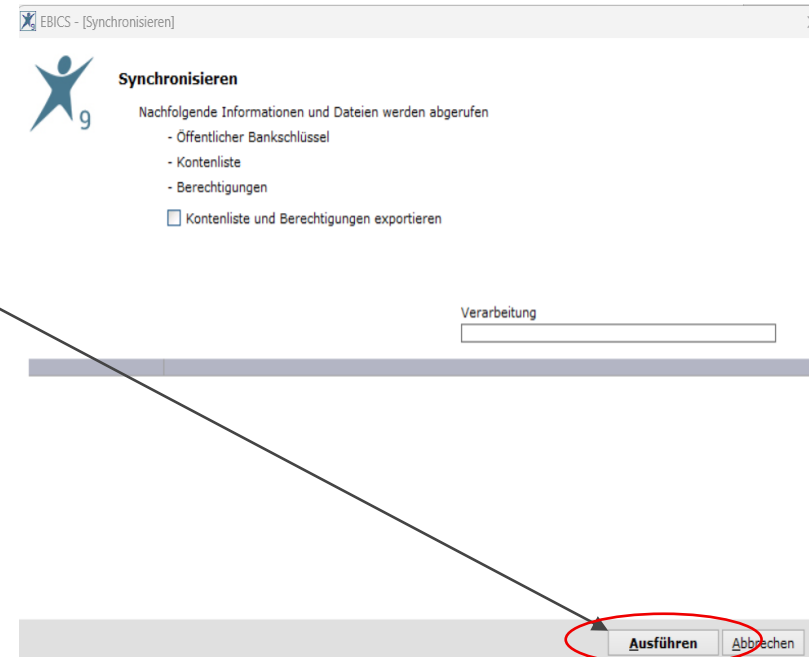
EBICS - [Synchronisieren]

9

Synchronisieren

Nachfolgende Informationen und Dateien werden abgerufen

- Öffentlicher Bankschlüssel

- Kontenliste

- Berechtigungen

Kontenliste und Berechtigungen exportieren

Verarbeitung

Ausführen

Abbrechen